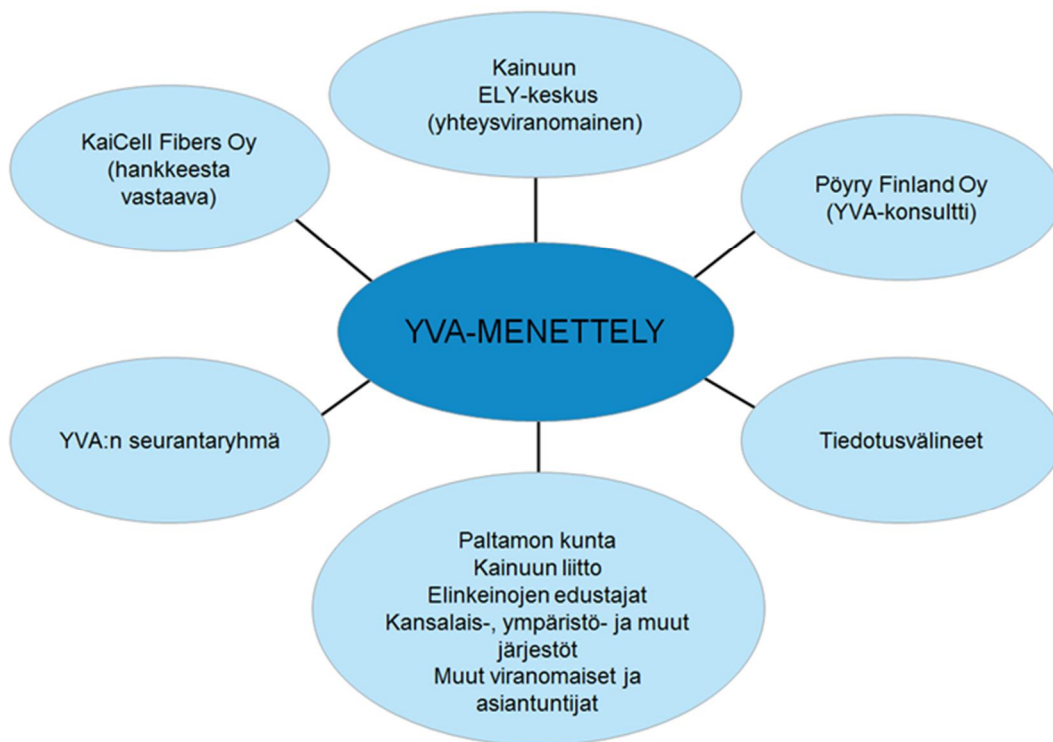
Kainuun ELY-keskus (yhteysviranomainen)

KaiCell Fibers Oy (hankkeesta vastaava)

Pöyry Finland Oy (YVA-konsultti)

YVA-MENETTELY

YVA:n seurantaryhmä

Tiedotusvälineet

Paltamon kunta
Kainuun liitto
Elinkeinojen edustajat
Kansalais-, ympäristö- ja muut järjestöt
Muut viranomaiset ja asiantuntijat